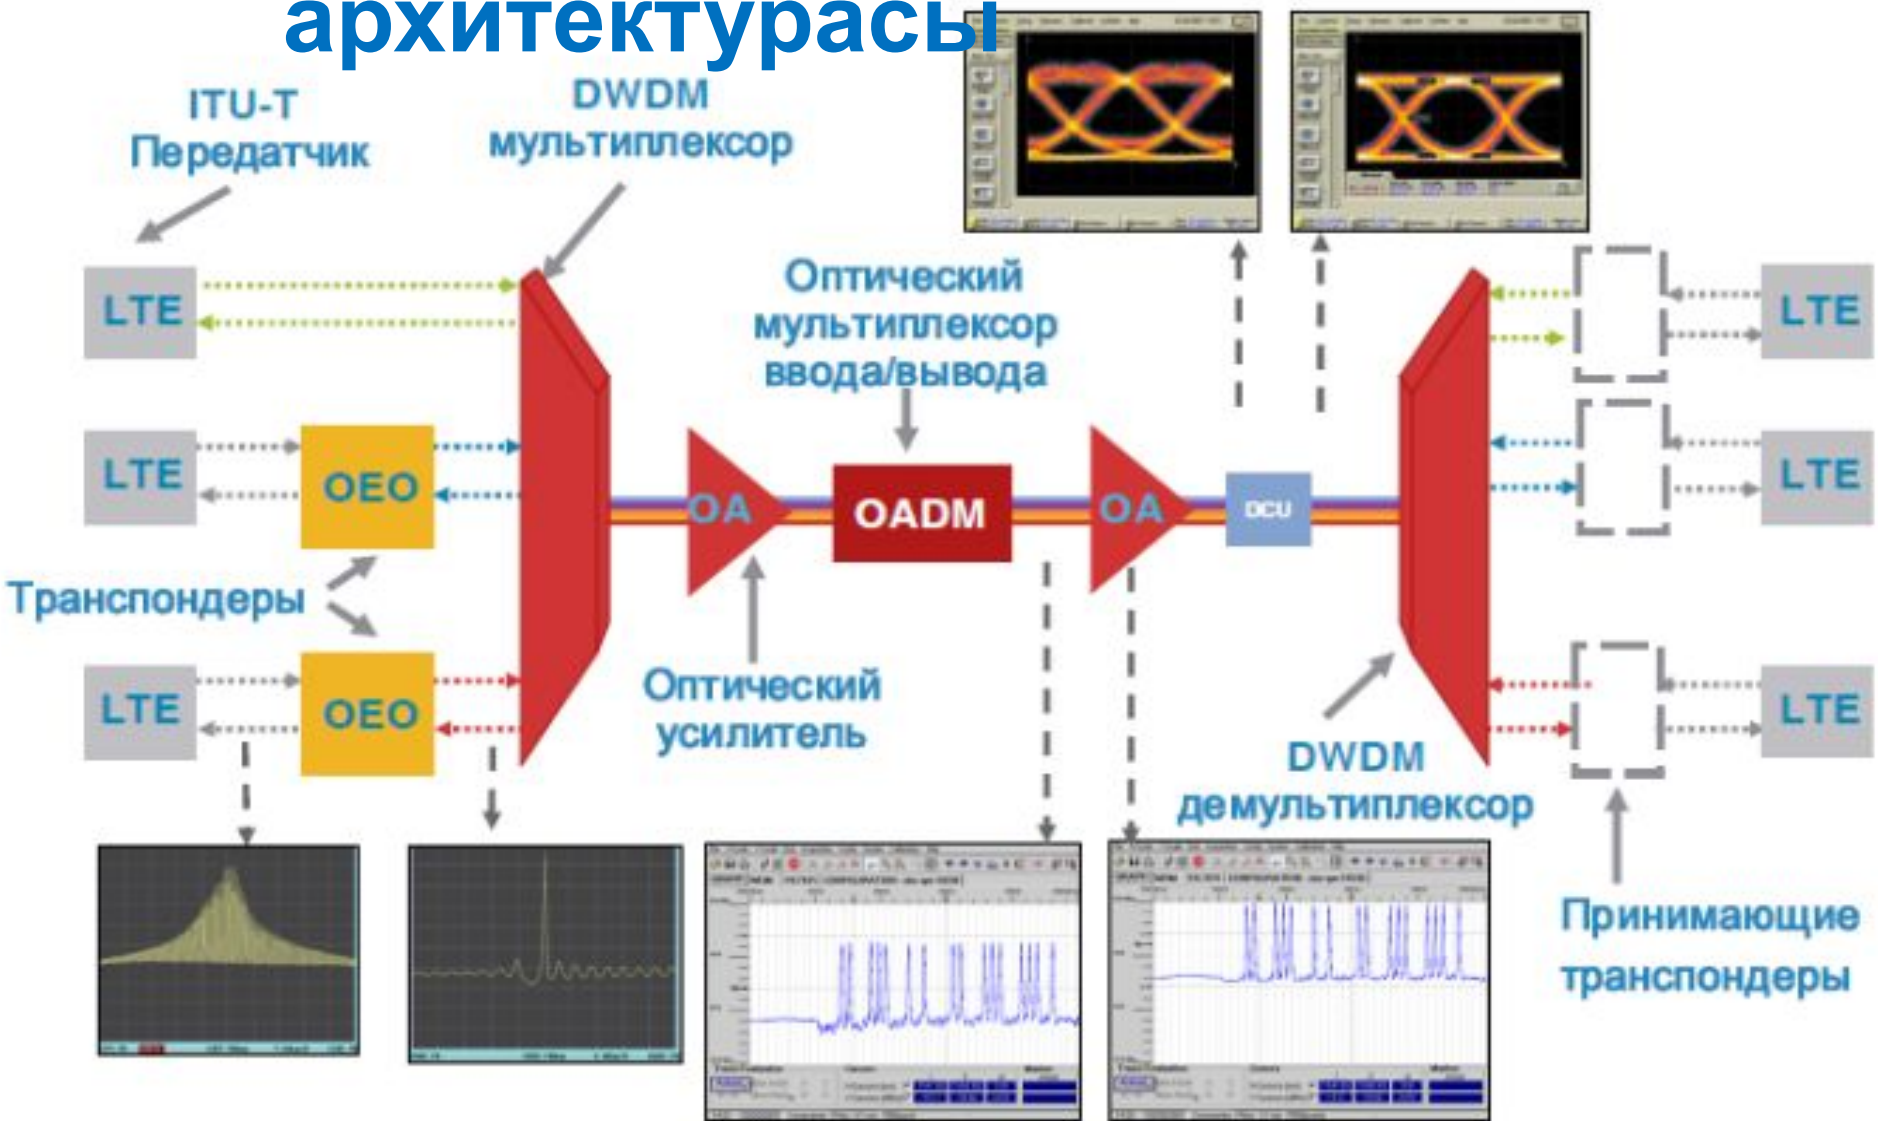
архитектурасы

ITU-T Передатчик

DWDM мультиплексор

Оптический мультиплексор ввода/вывода

LTE

LTE

OEO

Транспондеры

LTE

OEO

OA

OADM

OA

DCU

LTE

LTE

LTE

Оптический усилитель

DWDM демультиплексор

Принимающие транспондеры